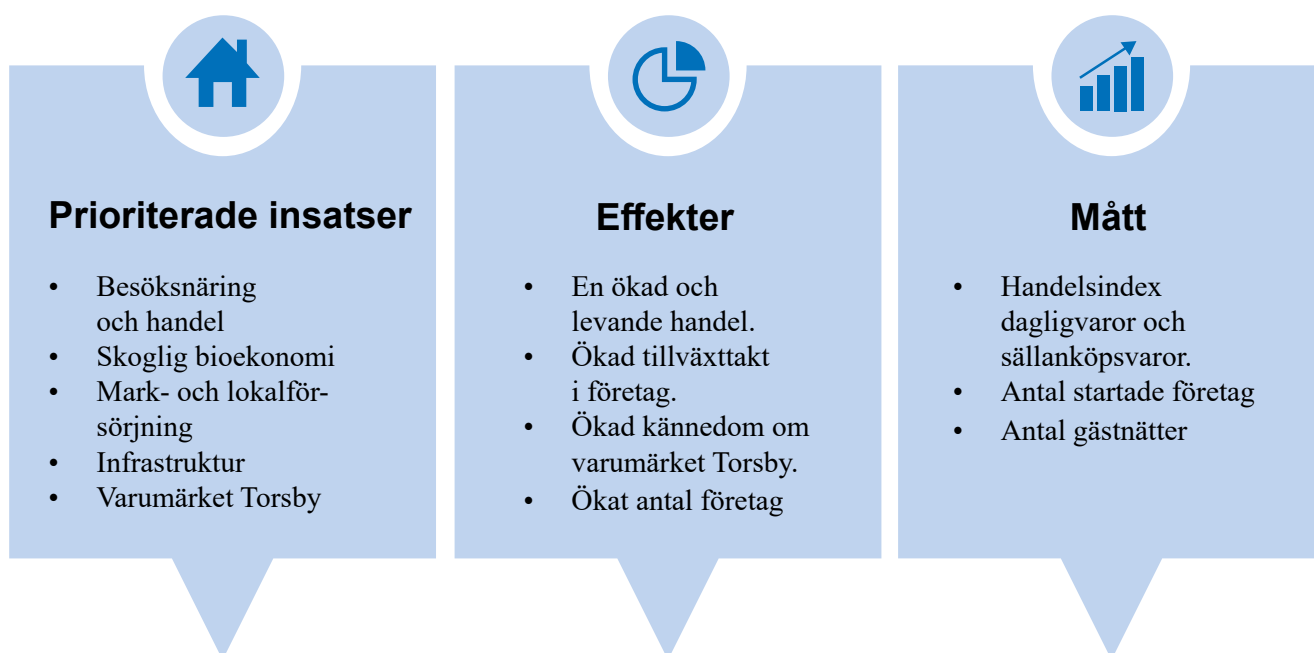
Prioriterade insatser

- Besöksnäring och handel
- Skoglig bioekonomi
- Mark- och lokalförsörjning
- Infrastruktur
- Varumärket Torsby

Effekter

- En ökad och levande handel.
- Ökad tillväxttakt i företag.
- Ökad kännedom om varumärket Torsby.
- Ökat antal företag

Mått

- Handelsindex dagligvaror och sällanköpsvaror.
- Antal startade företag
- Antal gästnätter